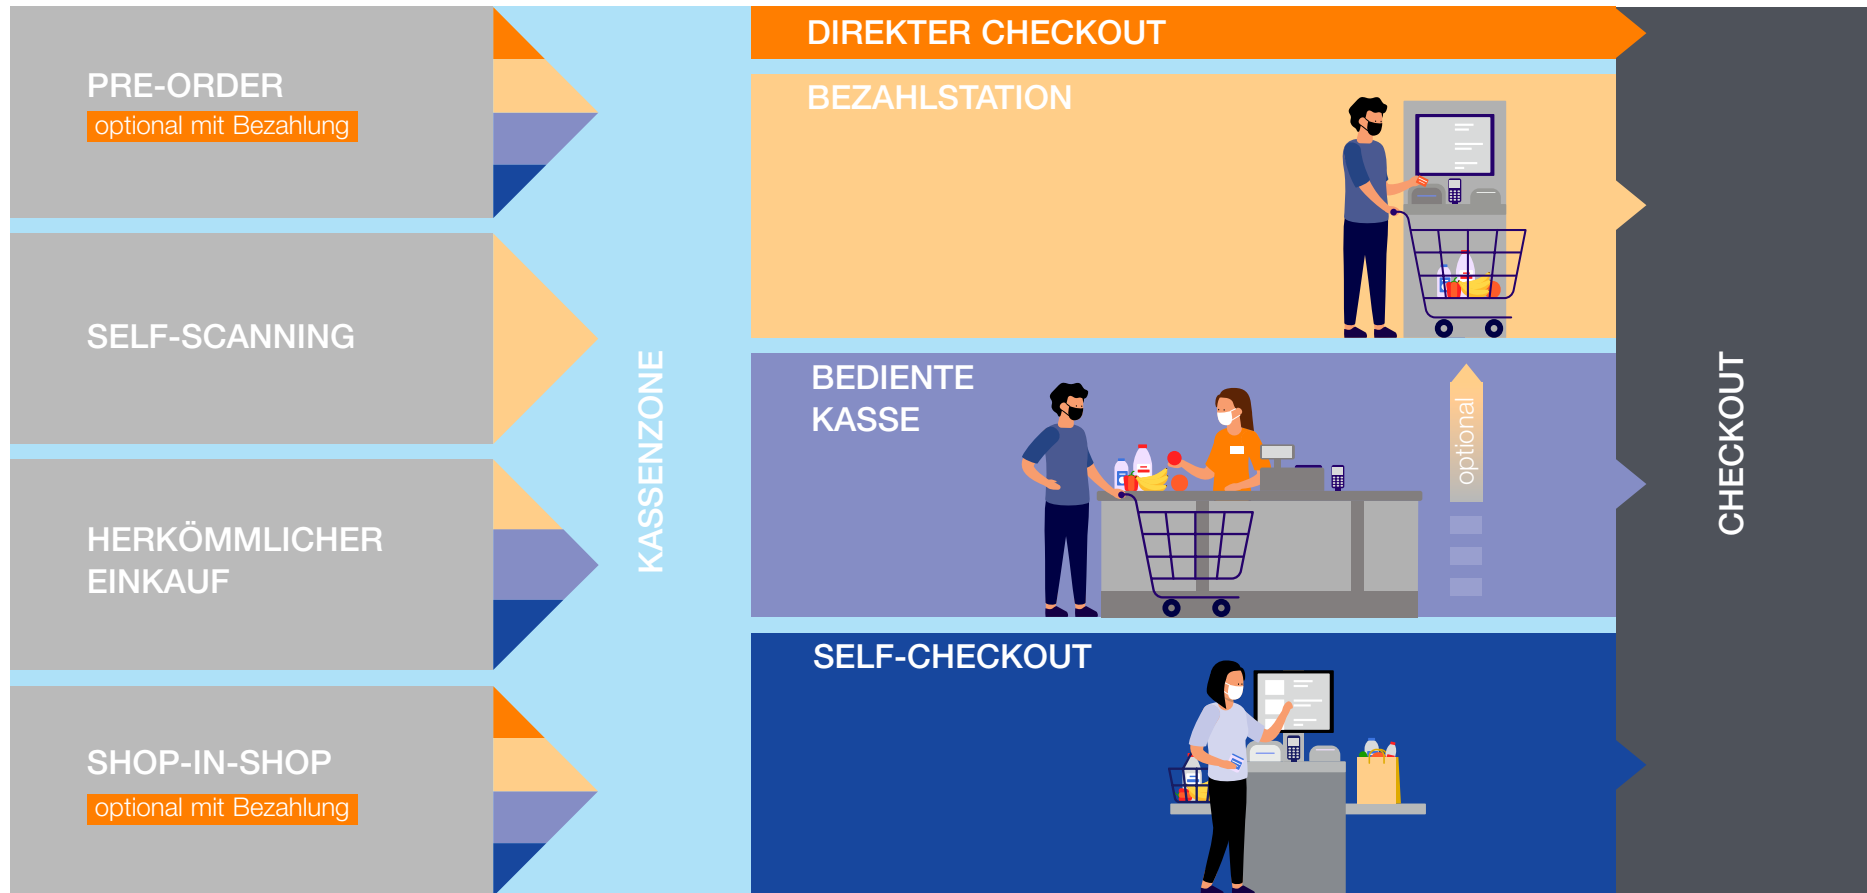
PRE-ORDER
optional mit Bezahlung

SELF-SCANNING

HERKÖMMLICHER EINKAUF

SHOP-IN-SHOP
optional mit Bezahlung

KASSENZONE

DIREKTER CHECKOUT

BEZAHLSTATION

BEDIENTE KASSE

optional

SELF-CHECKOUT

CHECKOUT